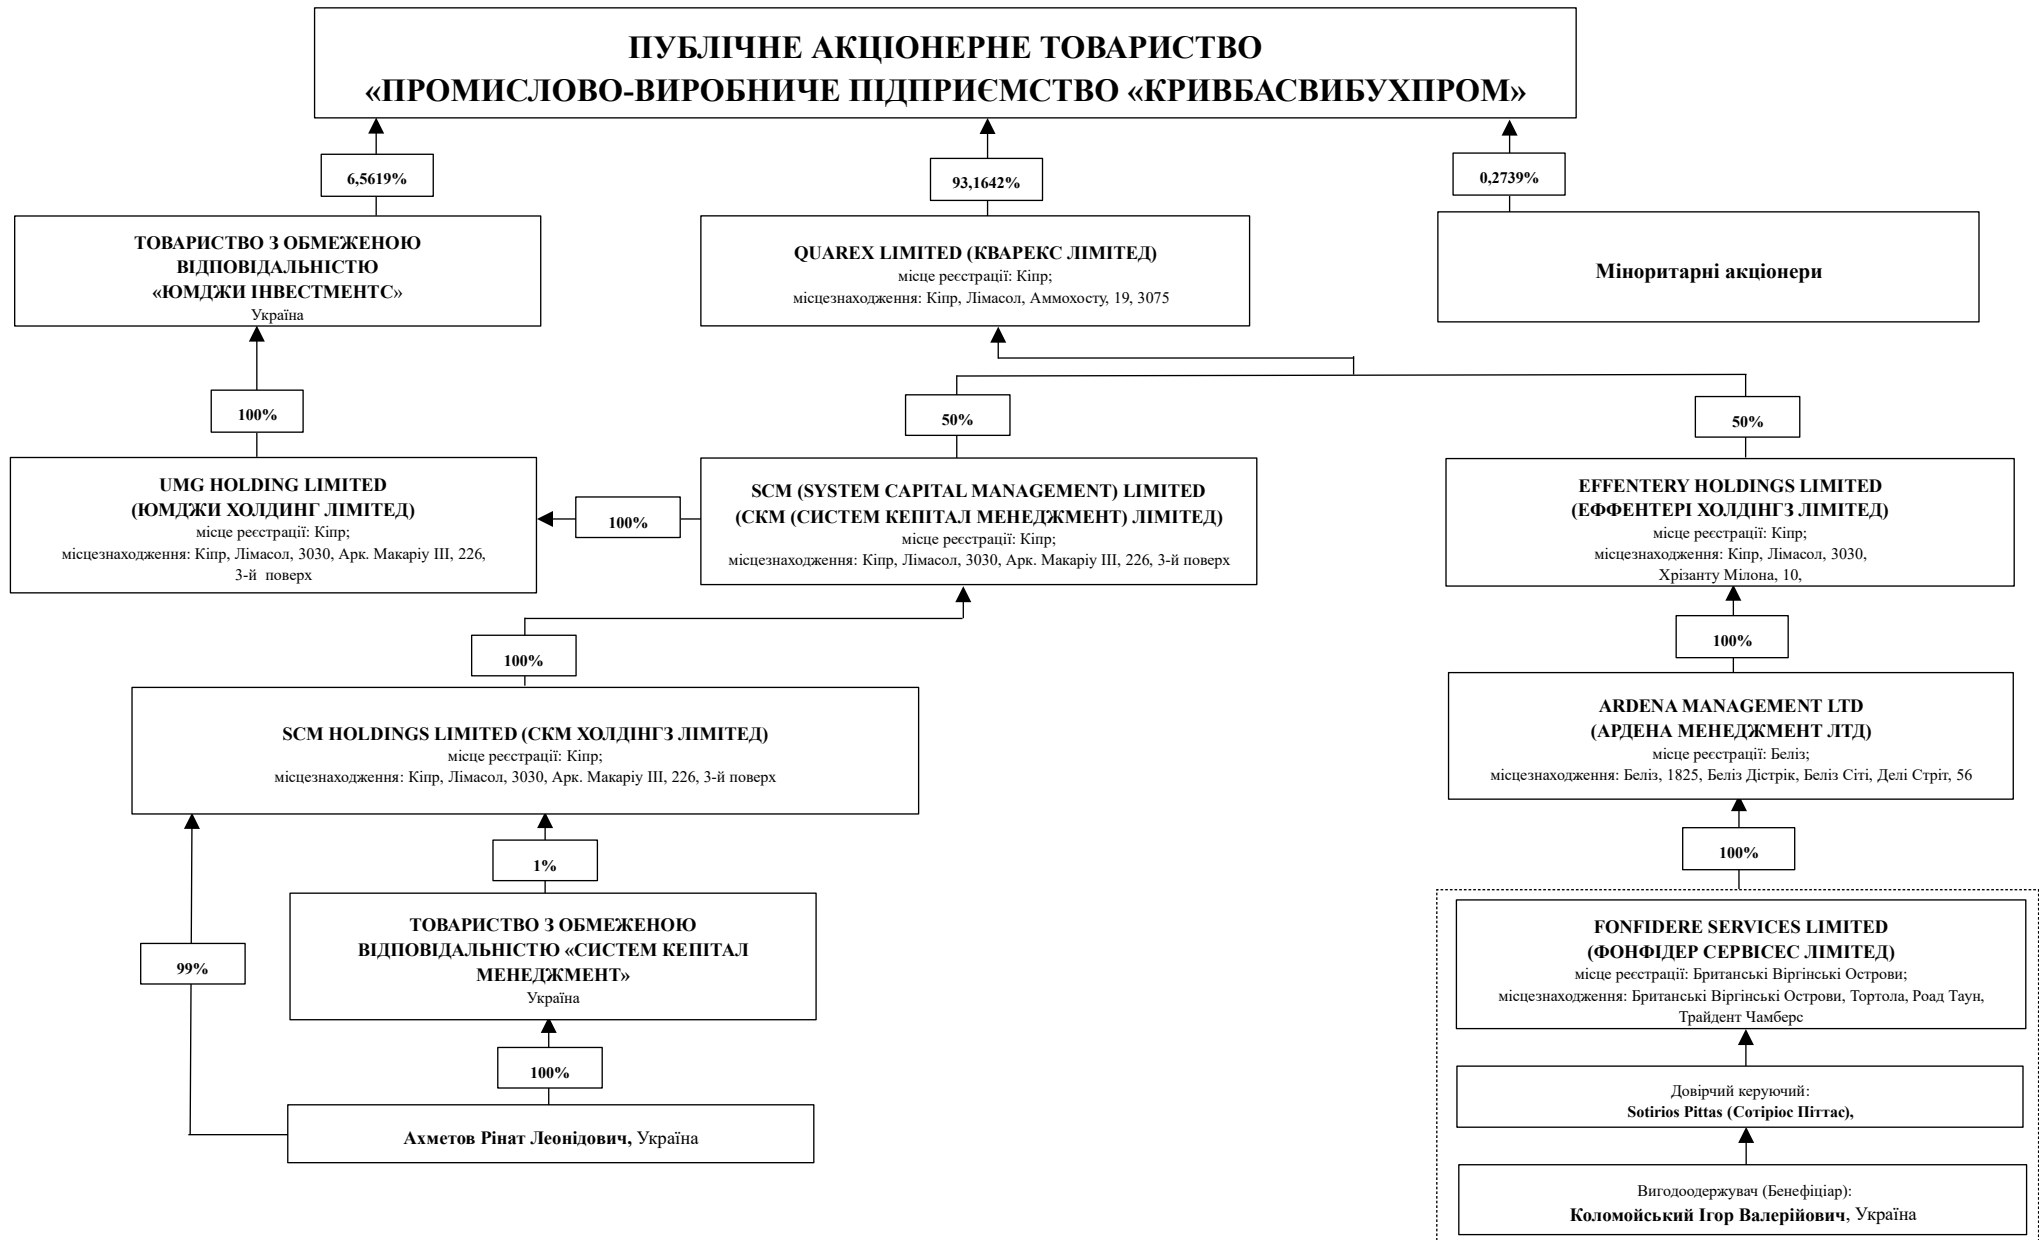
ПУБЛІЧНЕ АКЦІОНЕРНЕ ТОВАРИСТВО
«ПРОМИСЛОВО-ВИРОБНИЧЕ ПІДПРИЄМСТВО «КРИВБАСВИБУХПРОМ»

6,5619%

93,1642%

0,2739%

ТОВАРИСТВО З ОБМЕЖЕНОЮ ВІДПОВІДАЛЬНІСТЮ «ЮМДЖИ ІНВЕСТМЕНТС»
Україна

QUAREX LIMITED (КВАРЕКС ЛІМІТЕД)
місце реєстрації: Кіпр;
місцезнаходження: Кіпр, Лімасол, Аммохосту, 19, 3075

Міноритарні акціонери

100%

50%

50%

UMG HOLDING LIMITED
(ЮМДЖИ ХОЛДИНГ ЛІМІТЕД)
місце реєстрації: Кіпр;
місцезнаходження: Кіпр, Лімасол, 3030, Арк. Макаріу ІІІ, 226, 3-й поверх

100%

SCM (SYSTEM CAPITAL MANAGEMENT) LIMITED
(СКМ (СИСТЕМ КЕПІТАЛ МЕНЕДЖМЕНТ) ЛІМІТЕД)
місце реєстрації: Кіпр;
місцезнаходження: Кіпр, Лімасол, 3030, Арк. Макаріу ІІІ, 226, 3-й поверх

EFFENTERY HOLDINGS LIMITED
(ЕФФЕНТЕРІ ХОЛДІНГЗ ЛІМІТЕД)
місце реєстрації: Кіпр;
місцезнаходження: Кіпр, Лімасол, 3030, Хрізанту Мілона, 10,

100%

100%

SCM HOLDINGS LIMITED (СКМ ХОЛДІНГЗ ЛІМІТЕД)
місце реєстрації: Кіпр;
місцезнаходження: Кіпр, Лімасол, 3030, Арк. Макаріу ІІІ, 226, 3-й поверх

ARDENA MANAGEMENT LTD
(АРДЕНА МЕНЕДЖМЕНТ ЛТД)
місце реєстрації: Беліз;
місцезнаходження: Беліз, 1825, Беліз Дістрік, Беліз Сіті, Делі Стріт, 56

1%

100%

99%

ТОВАРИСТВО З ОБМЕЖЕНОЮ ВІДПОВІДАЛЬНІСТЮ «СИСТЕМ КЕПІТАЛ МЕНЕДЖМЕНТ»
Україна

FONFIDERE SERVICES LIMITED
(ФОНФІДЕР СЕРВІСЕС ЛІМІТЕД)
місце реєстрації: Британські Віргінські Острови;
місцезнаходження: Британські Віргінські Острови, Тортола, Роад Таун, Трайдент Чамберс

100%

Довірчий керуючий:
Sotirios Pittas (Сотіріос Піттас),

Ахметов Рінат Леонідович, Україна

Вигодоодержувач (Бенефіціар):
Коломойській Ігор Валерійович, Україна